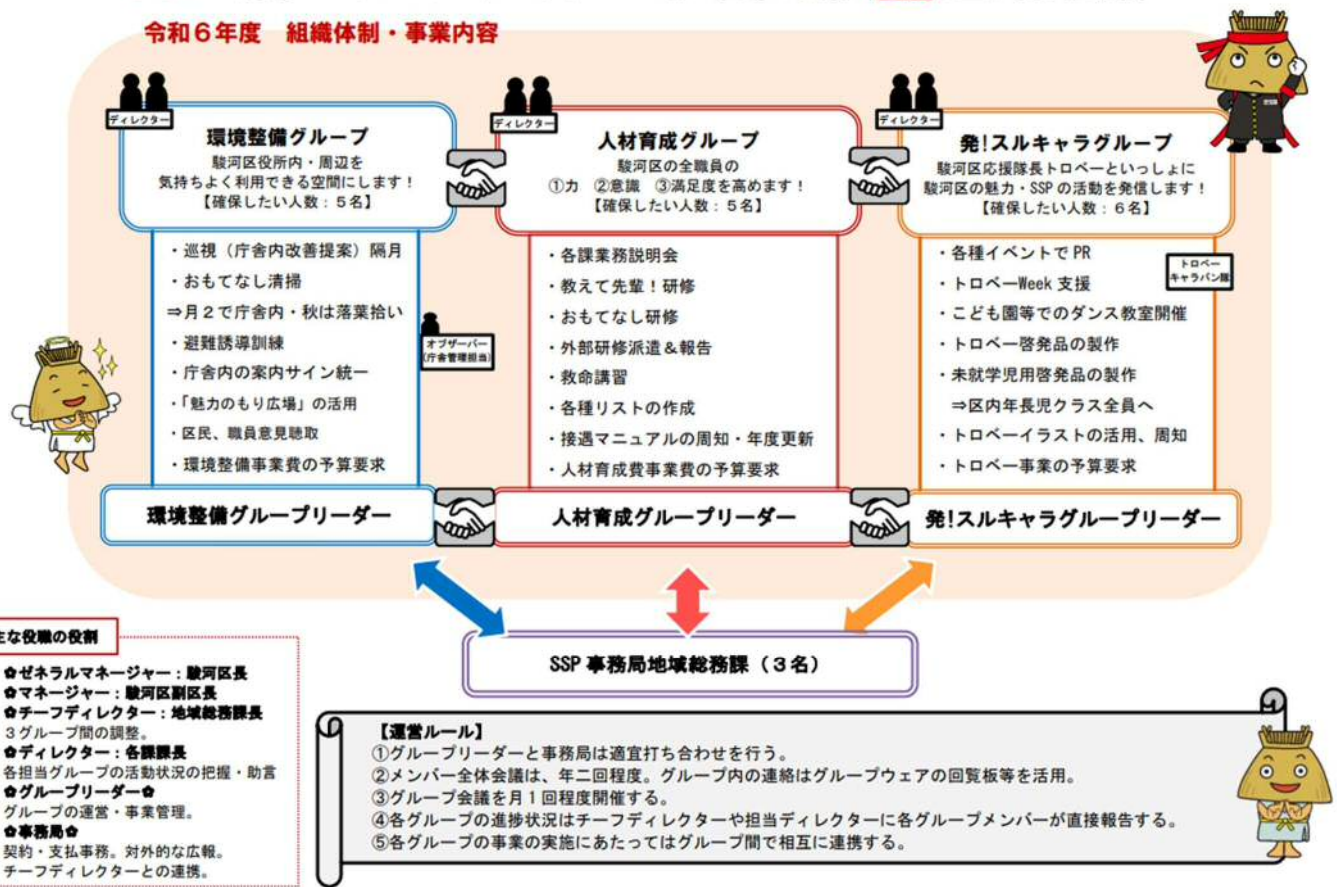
令和６年度　組織体制・事業内容

ディレクター

環境整備グループ
駿河区役所内・周辺を
気持ちよく利用できる空間にします！
【確保したい人数：５名】

・巡視（庁舎内改善提案）隔月
・おもてなし清掃
⇒月２で庁舎内・秋は落葉拾い
・避難誘導訓練
・庁舎内の案内サイン統一
・「魅力のもり広場」の活用
・区民、職員意見聴取
・環境整備事業費の予算要求

オブザーバー（庁舎管理担当）

環境整備グループリーダー

ディレクター

人材育成グループ
駿河区の全職員の
①力　②意識　③満足度を高めます！
【確保したい人数：５名】

・各課業務説明会
・教えて先輩！研修
・おもてなし研修
・外部研修派遣＆報告
・救命講習
・各種リストの作成
・接遇マニュアルの周知・年度更新
・人材育成費事業費の予算要求

人材育成グループリーダー

ディレクター

発!スルキャラグループ
駿河区応援隊長トロベーといっしょに
駿河区の魅力・SSPの活動を発信します！
【確保したい人数：６名】

・各種イベントでPR
・トロベーWeek 支援
・こども園等でのダンス教室開催
・トロベー啓発品の製作
・未就学児用啓発品の製作
⇒区内年長児クラス全員へ
・トロベーイラストの活用、周知
・トロベー事業の予算要求

トロベーキャラバン隊

発!スルキャラグループリーダー

SSP 事務局地域総務課（３名）

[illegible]な役職の役割
✿ゼネラルマネージャー：駿河区長
✿マネージャー：駿河区副区長
✿チーフディレクター：地域総務課長
３グループ間の調整。
✿ディレクター：各課課長
各担当グループの活動状況の把握・助言
✿グループリーダー✿
グループの運営・事業管理。
✿事務局✿
契約・支払事務。対外的な広報。
チーフディレクターとの連携。

【運営ルール】
①グループリーダーと事務局は適宜打ち合わせを行う。
②メンバー全体会議は、年二回程度。グループ内の連絡はグループウェアの回覧板等を活用。
③グループ会議を月１回程度開催する。
④各グループの進捗状況はチーフディレクターや担当ディレクターに各グループメンバーが直接報告する。
⑤各グループの事業の実施にあたってはグループ間で相互に連携する。